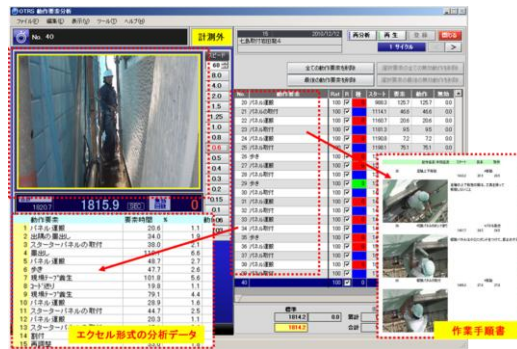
OTRS 動作要素分析
ファイル(F) 編集(E) 表示(V) ツール(T) ヘルプ(H)
No. 40
計測外
15 2016/12/12
七島町7初日取4
再分析 再生 登録 閉じる
1 サイクル
>
全ての動作要素を削除
最後の動作要素を削除
スピード
60
8.0
4.0
2.0
1.5
1.25
1.0
0.8
0.5
0.25
0.1
1815.9
0
No. 動作要素 Ref 色 スタート 要素 動作 累積
20 パネル運搬 100 1680.0 125.7 125.7 0.0
21 パネル取付 100 1114.1 46.6 46.6 0.0
22 パネル運搬 100 1160.7 20.6 20.6 0.0
23 パネル取付 100 1181.3 9.5 9.5 0.0
24 パネル運搬 100 1190.8 7.2 7.2 0.0
25 パネル取付 100 1198.1 75.1 75.1 0.0
26 歩き 100
27 パネル運搬 100
28 パネル取付 100
29 歩き 100
30 パネル取付 100
31 パネル運搬 100
32 パネル取付 100
33 パネル運搬 100
34 パネル取付 100
35 パネル運搬 100
36 パネル取付 100
37 パネル取付 100
38 パネル取付 100
40 100
標準
1814.2 0.0 累計
1814.2 合計
| | 動作要素 | 要素時間 | 頻 |
|---|---|---|---|
| 1 | パネル運搬 | 20.6 | 1.1 |
| 2 | 出隅の墨出し | 34.0 | 1.1 |
| 3 | スターターパネルの取付 | 38.0 | 2.1 |
| 4 | 墨出し | 111.7 | 6.6 |
| 5 | パネル運搬 | 48.7 | 2.7 |
| 6 | 歩き | 47.7 | 2.6 |
| 7 | 現場テープ養生 | 101.9 | 5.6 |
| 8 | コード送り | 19.9 | 1.1 |
| 9 | 現場テープ養生 | 79.1 | 4.4 |
| 10 | パネル運搬 | 29.9 | 1.6 |
| 11 | スターターパネルの取付 | 44.7 | 2.5 |
| 12 | パネル取付 | 20.3 | 1.1 |
| 13 | スターターパネル | | |
| 14 | 割付 | | |
| 15 | 内部取 | | |
エクセル形式の分析データ
作業手順書